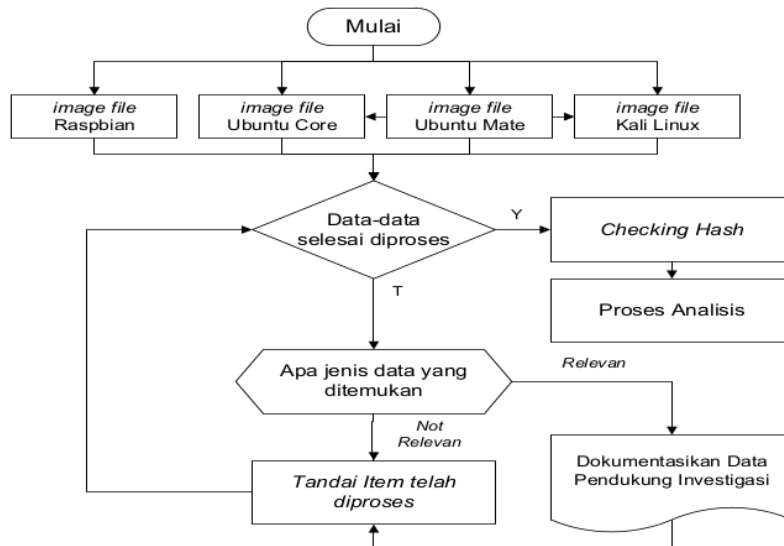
Mulai

*image file* Raspbian

*image file* Ubuntu Core

*image file* Ubuntu Mate

*image file* Kali Linux

Data-data selesai diproses

Y

*Checking Hash*

Proses Analisis

T

Apa jenis data yang ditemukan

*Relevan*

*Not Relevan*

Dokumentasikan Data Pendukung Investigasi

*Tandai Item telah diproses*